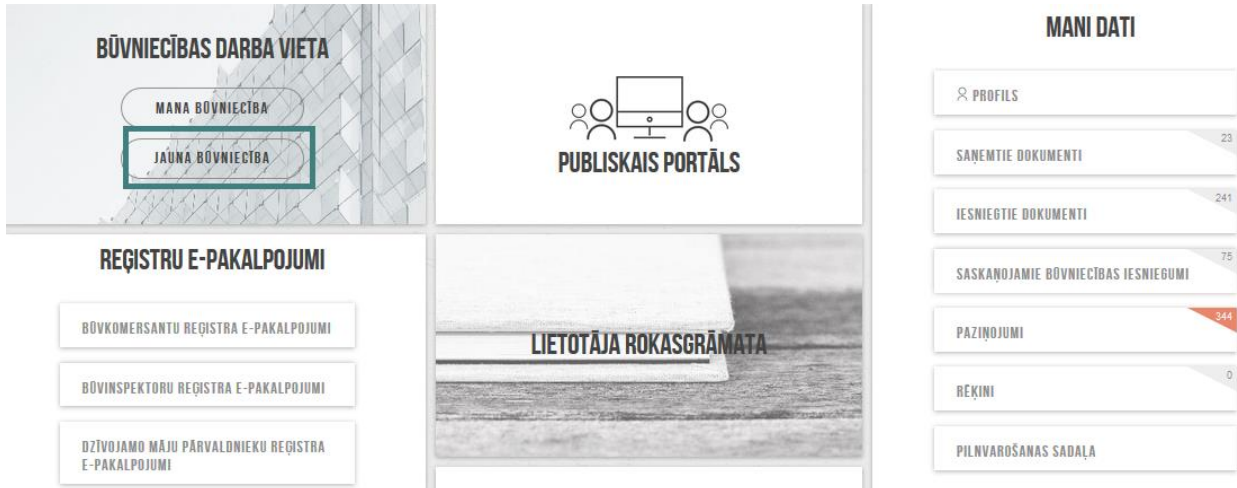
BŪVNIECĪBAS DARBA VIETA

MANA BŪVNIECĪBA

JAUNA BŪVNIECĪBA

PUBLISKAIS PORTĀLS

MANI DATI

PROFILS

SAŅEMTIE DOKUMENTI 23

IESNIEGTIE DOKUMENTI 241

SASKAŅOJAMIE BŪVNIECĪBAS IESNIEGUMI 75

PAZIŅOJUMI 344

RĒĶINI 0

PILNVAROŠANAS SADAĻA

REĢISTRU E-PAKALPOJUMI

BŪVKOMERSANTU REĢISTRA E-PAKALPOJUMI

BŪVINSPEKTORU REĢISTRA E-PAKALPOJUMI

DZĪVOJAMO MĀJU PĀRVALDNIEKU REĢISTRA E-PAKALPOJUMI

LIETOTĀJA ROKASGRĀMATA